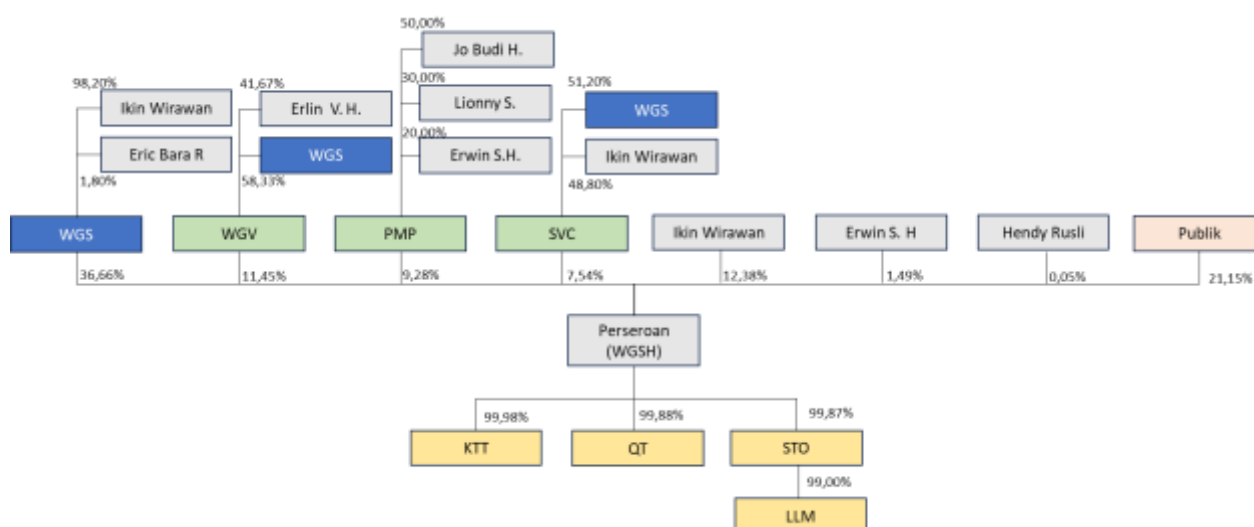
50,00%
Jo Budi H.
30,00%
Lionny S.
20,00%
Erwin S.H.

98,20%
Ikin Wirawan
Eric Bara R
1,80%

41,67%
Erlin V. H.
WGS
58,33%

51,20%
WGS
Ikin Wirawan
48,80%

WGS
WGV
PMP
SVC
Ikin Wirawan
Erwin S. H
Hendy Rusli
Publik

36,66%
11,45%
9,28%
7,54%
12,38%
1,49%
0,05%
21,15%

Perseroan (WGSH)

99,98%
99,88%
99,87%
KTT
QT
STO
99,00%
LLM